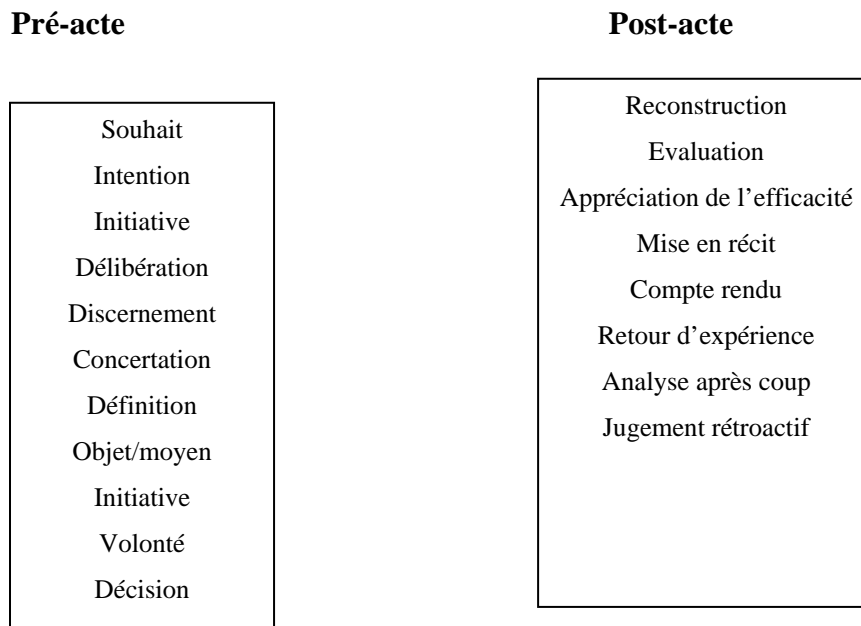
**Pré-acte**

Souhait
Intention
Initiative
Délibération
Discernement
Concertation
Définition
Objet/moyen
Initiative
Volonté
Décision

**Post-acte**

Reconstruction
Evaluation
Appréciation de l'efficacité
Mise en récit
Compte rendu
Retour d'expérience
Analyse après coup
Jugement rétroactif